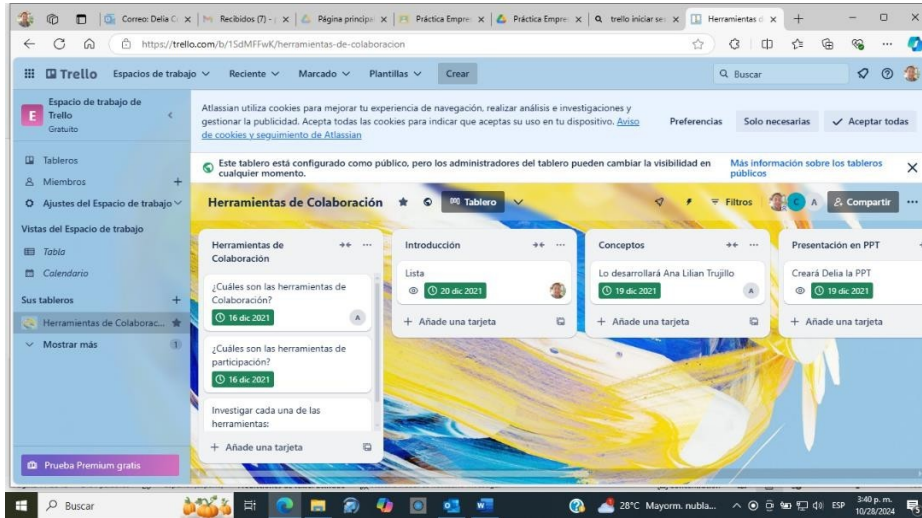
Correo: Delia C | Recibidos (7) - | Página principal | Práctica Empre | Práctica Empre | trello iniciar se | Herramientas d

https://trello.com/b/15dMFFwK/herramientas-de-colaboracion

Trello Espacios de trabajo Reciente Marcado Plantillas Crear Buscar

E Espacio de trabajo de Trello Gratuito

Tableros
Miembros +
Ajustes del Espacio de trabajo

Vistas del Espacio de trabajo
Tabla
Calendario

Sus tableros +
Herramientas de Colaborac...
Mostrar más 1

Prueba Premium gratis

Atlassian utiliza cookies para mejorar tu experiencia de navegación, realizar análisis e investigaciones y gestionar la publicidad. Acepta todas las cookies para indicar que aceptas su uso en tu dispositivo. Aviso de cookies y seguimiento de Atlassian

Preferencias Solo necesarias Aceptar todas

Este tablero está configurado como público, pero los administradores del tablero pueden cambiar la visibilidad en cualquier momento.

Más información sobre los tableros públicos

Herramientas de Colaboración Tablero Filtros C A Compartir

Herramientas de Colaboración
¿Cuáles son las herramientas de Colaboración?
16 dic 2021 A
¿Cuáles son las herramientas de participación?
16 dic 2021
Investigar cada una de las herramientas:
+ Añade una tarjeta

Introducción
Lista
20 dic 2021
+ Añade una tarjeta

Conceptos
Lo desarrollará Ana Lilian Trujillo
19 dic 2021 A
+ Añade una tarjeta

Presentación en PPT
Creará Delia la PPT
19 dic 2021
+ Añade una tarjeta

Buscar 28°C Mayorm. nubla... ESP 3:40 p. m. 10/28/2024